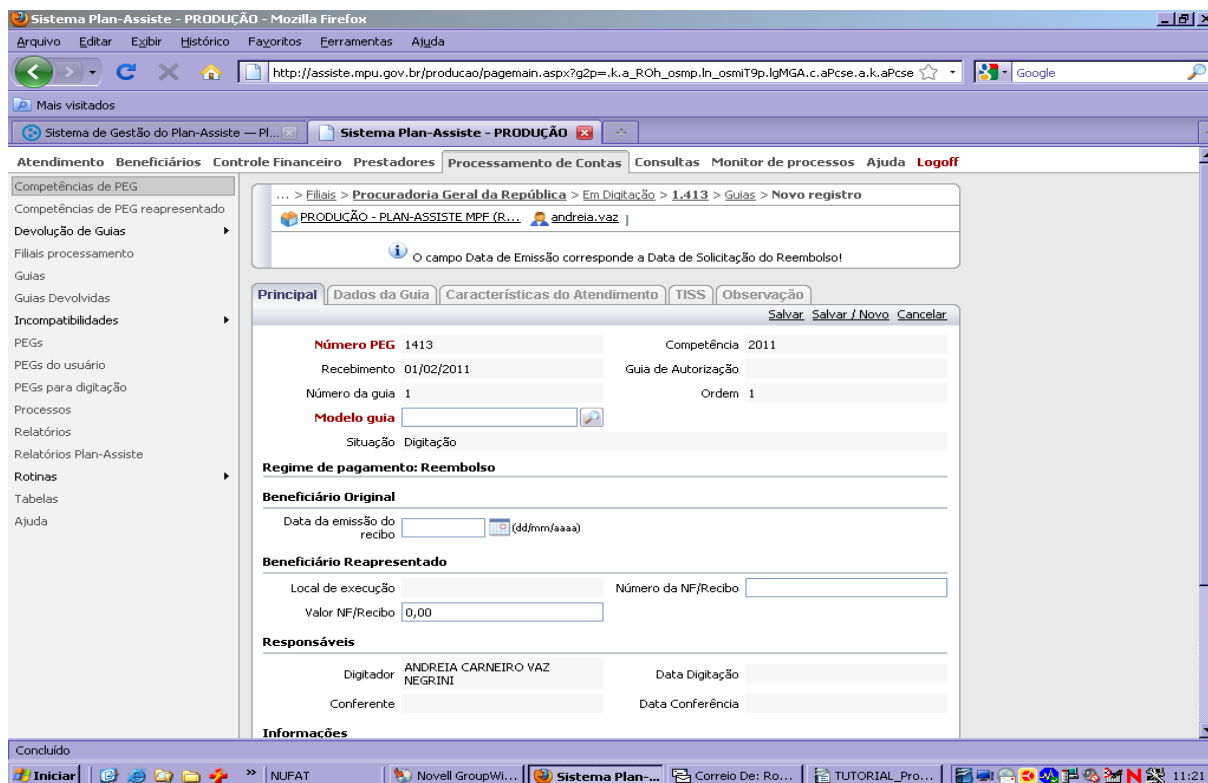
Sistema Plan-Assiste - PRODUÇÃO - Mozilla Firefox

Arquivo Editar Exibir Histórico Favoritos Ferramentas Ajuda

http://assiste.mpu.gov.br/producao/pagemain.aspx?g2p=.k.a_ROh_osmp.ln_osmiT9p.lgMGA.c.aPcse.a.k.aPcse

Google

Mais visitados

Sistema de Gestão do Plan-Assiste — Pl...

Sistema Plan-Assiste - PRODUÇÃO

Atendimento Beneficiários Controle Financeiro Prestadores Processamento de Contas Consultas Monitor de processos Ajuda Logoff

Competências de PEG
Competências de PEG reapresentado
Devolução de Guias
Filiais processamento
Guias
Guias Devolvidas
Incompatibilidades
PEGs
PEGs do usuário
PEGs para digitação
Processos
Relatórios
Relatórios Plan-Assiste
Rotinas
Tabelas
Ajuda

... > Filiais > Procuradoria Geral da República > Em Digitação > 1.413 > Guias > Novo registro

PRODUÇÃO - PLAN-ASSISTE MPF (R... andreia.vaz |

O campo Data de Emissão corresponde a Data de Solicitação do Reembolso!

Principal | Dados da Guia | Características do Atendimento | TISS | Observação

Salvar Salvar / Novo Cancelar

Número PEG 1413
Competência 2011
Recebimento 01/02/2011
Guia de Autorização
Número da guia 1
Ordem 1
Modelo guia
Situação Digitação

Regime de pagamento: Reembolso

Beneficiário Original

Data da emissão do recibo (dd/mm/aaaa)

Beneficiário Reapresentado

Local de execução
Número da NF/Recibo
Valor NF/Recibo 0,00

Responsáveis

Digitador ANDREIA CARNEIRO VAZ NEGRINI
Data Digitação
Conferente
Data Conferência

Informações

Concluído

Iniciar NUFAT Novell GroupWi... Sistema Plan-... Correio De: Ro... TUTORIAL_Pro... 11:21